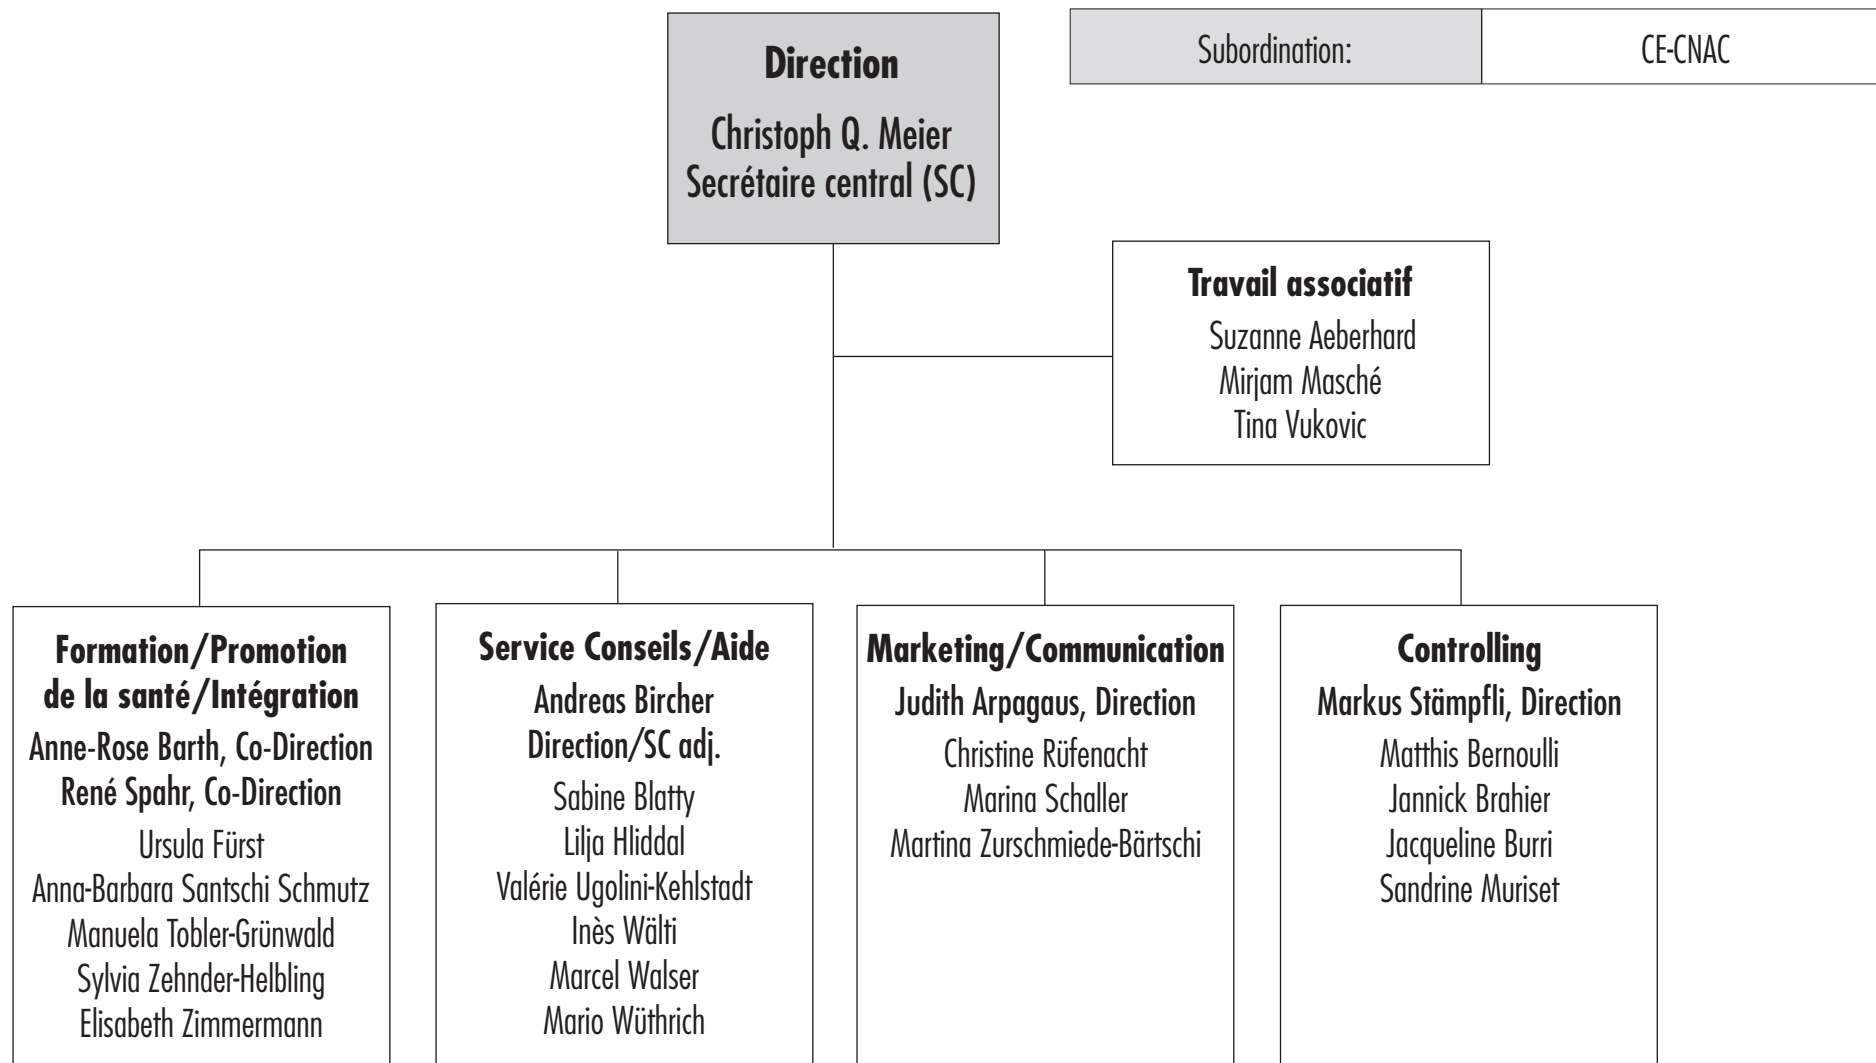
Direction
Christoph Q. Meier
Secrétaire central (SC)

| Subordination: | CE-CNAC |
|---|---|

Travail associatif
Suzanne Aeberhard
Mirjam Masché
Tina Vukovic

Formation/Promotion de la santé/Intégration
Anne-Rose Barth, Co-Direction
René Spahr, Co-Direction
Ursula Fürst
Anna-Barbara Santschi Schmutz
Manuela Tobler-Grünwald
Sylvia Zehnder-Helbling
Elisabeth Zimmermann

Service Conseils/Aide
Andreas Bircher
Direction/SC adj.
Sabine Blatty
Lilja Hliddal
Valérie Ugolini-Kehlstadt
Inès Wälti
Marcel Walser
Mario Wüthrich

Marketing/Communication
Judith Arpagaus, Direction
Christine Rüfenacht
Marina Schaller
Martina Zurschmiede-Bärtschi

Controlling
Markus Stämpfli, Direction
Matthis Bernoulli
Jannick Brahier
Jacqueline Burri
Sandrine Muriset